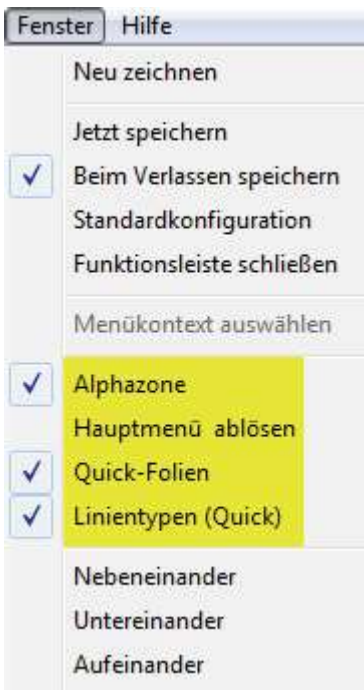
Fenster Hilfe

Neu zeichnen

Jetzt speichern
✓ Beim Verlassen speichern
Standardkonfiguration
Funktionsleiste schließen

Menükontext auswählen

✓ Alphazone
Hauptmenü ablösen
✓ Quick-Folien
✓ Linientypen (Quick)

Nebeneinander
Untereinander
Aufeinander